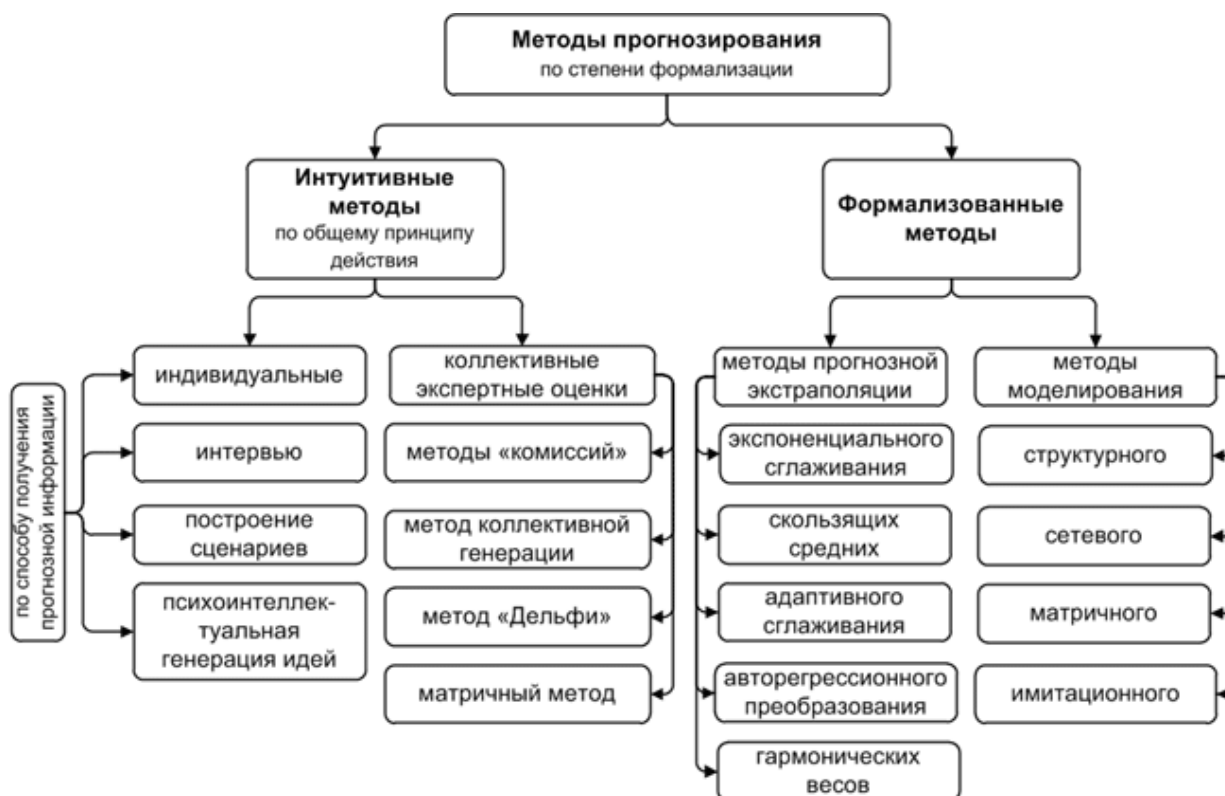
Методы прогнозирования
по степени формализации

Интуитивные методы
по общему принципу действия

Формализованные методы

по способу получения прогнозной информации

индивидуальные

интервью

построение сценариев

психоинтеллектуальная генерация идей

коллективные экспертные оценки

методы «комиссий»

метод коллективной генерации

метод «Дельфи»

матричный метод

методы прогнозной экстраполяции

экспоненциального сглаживания

скользящих средних

адаптивного сглаживания

авторегрессионного преобразования

гармонических весов

методы моделирования

структурного

сетевого

матричного

имитационного